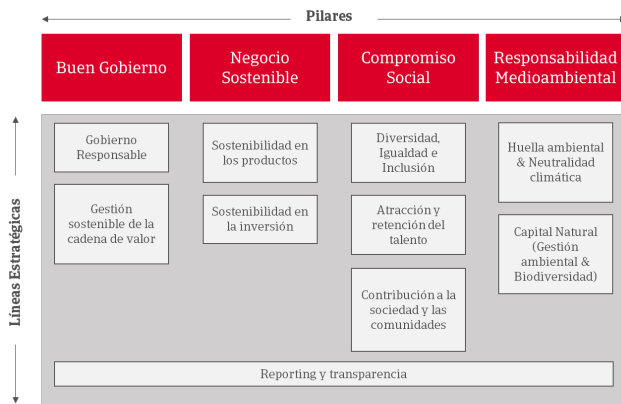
Pilares

Buen Gobierno

Negocio Sostenible

Compromiso Social

Responsabilidad Medioambiental

Líneas Estratégicas

Gobierno Responsable

Gestión sostenible de la cadena de valor

Sostenibilidad en los productos

Sostenibilidad en la inversión

Diversidad, Igualdad e Inclusión

Atracción y retención del talento

Contribución a la sociedad y las comunidades

Huella ambiental & Neutralidad climática

Capital Natural (Gestión ambiental & Biodiversidad)

Reporting y transparencia